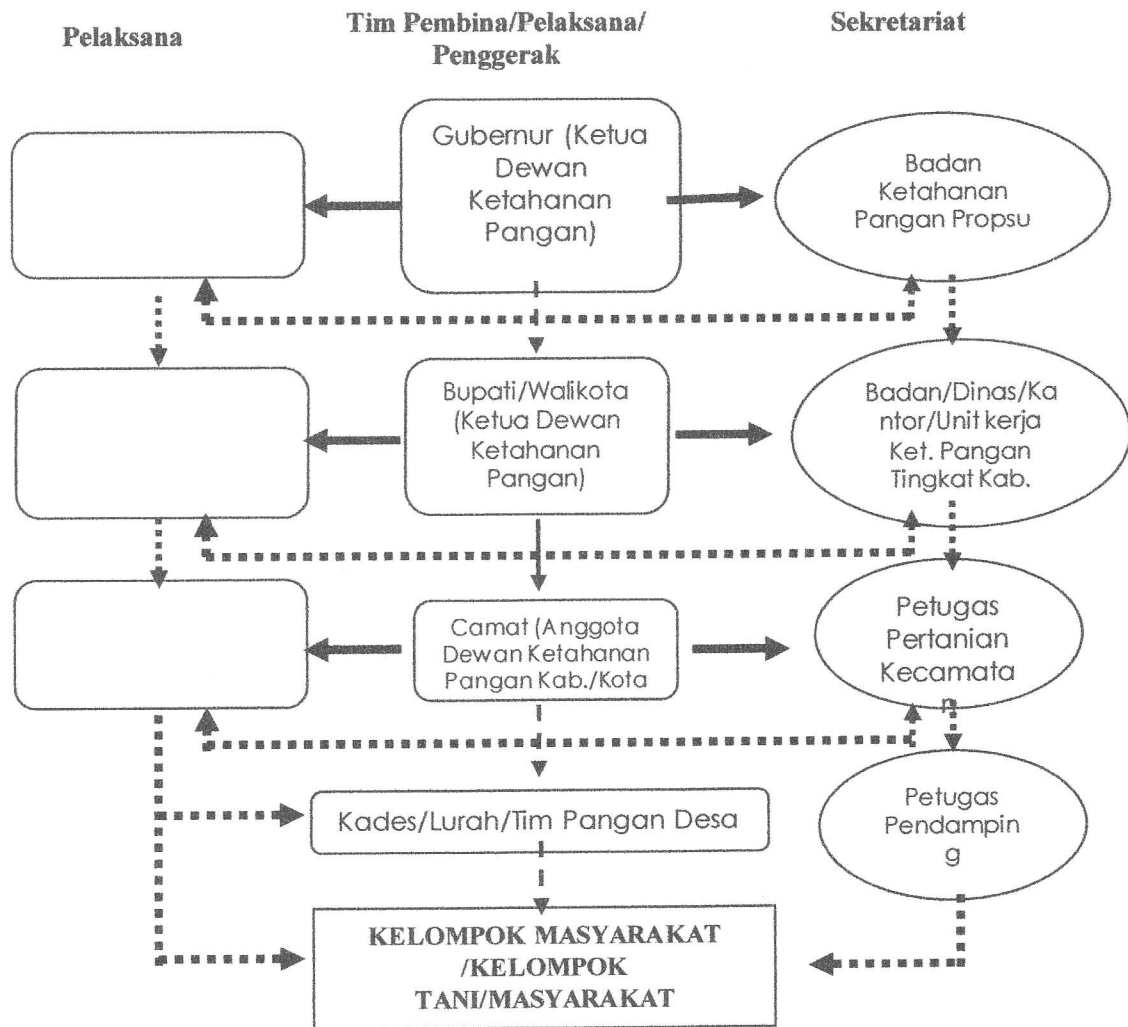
Pelaksana

Tim Pembina/Pelaksana/ Penggerak

Sekretariat

Gubernur (Ketua Dewan Ketahanan Pangan)

Badan Ketahanan Pangan Propsu

Bupati/Walikota (Ketua Dewan Ketahanan Pangan)

Badan/Dinas/Kantor/Unit kerja Ket. Pangan Tingkat Kab.

Camat (Anggota Dewan Ketahanan Pangan Kab./Kota

Petugas Pertanian Kecamatan

Kades/Lurah/Tim Pangan Desa

Petugas Pendamping

KELOMPOK MASYARAKAT /KELOMPOK TANI/MASYARAKAT